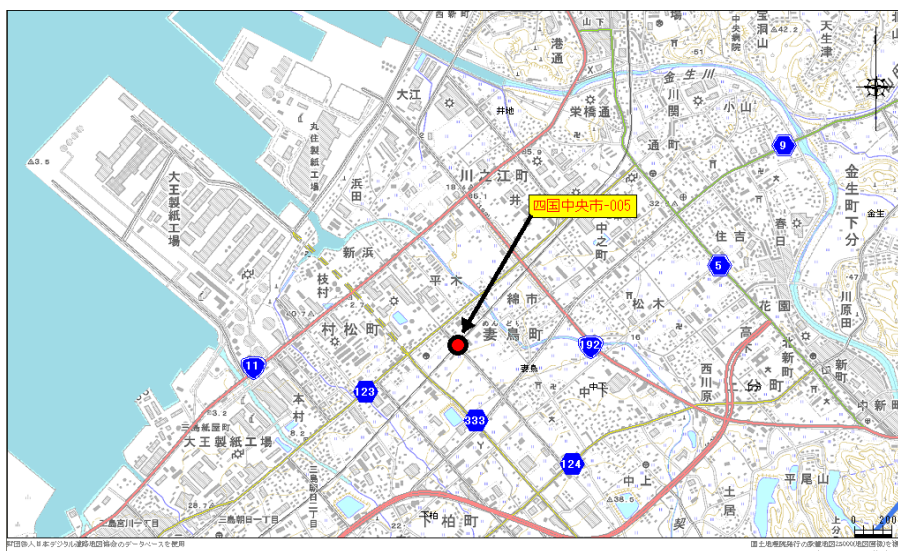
四国中央市-005

西新町
港通
山下
宝洞山
天生津
中央病院
金生川
常磐通
川関
小山
大江
井地
通町
丸住製紙工場
川之江町
金生町下分
浜田
井
中之町
住吉
春日
金生
大王製紙工場
新浜
平木
枝村
綿市
松木
花園
川原田
村松町
妻鳥町
高下
北新町
新町
妻鳥
中下
西川原
上分町
中新田
本村
三島屋町
大王製紙工場
三島宮川一丁目
三島朝日一丁目
三島朝日二丁目
中上
平尾山
下柏町
土居
11
123
333
192
124
9
5
地図画人日本デジタル道路地図協会のデータベースを使用
国土地理院発行の数値地図25000(地図画像)を使